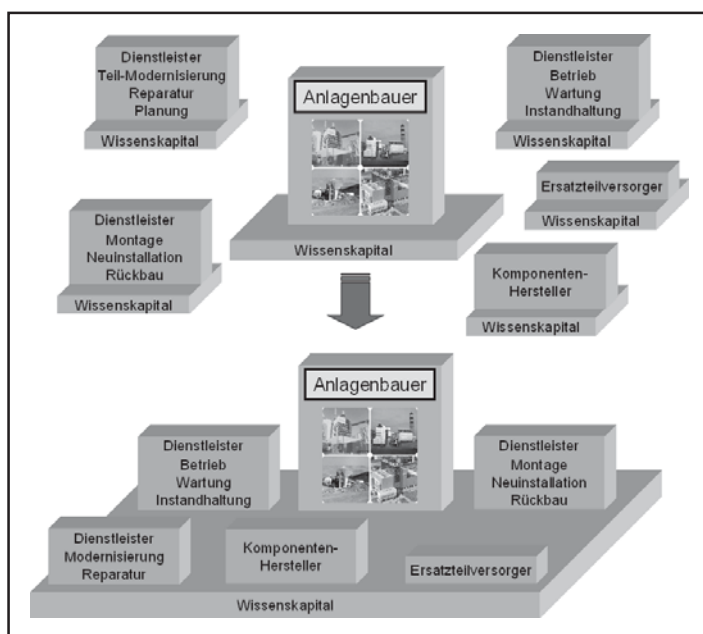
Dienstleister
Teil-Modernisierung
Reparatur
Planung

Wissenskapital

Anlagenbauer

Wissenskapital

Dienstleister
Betrieb
Wartung
Instandhaltung

Wissenskapital

Ersatzteilversorger

Wissenskapital

Dienstleister
Montage
Neuinstallation
Rückbau

Wissenskapital

Komponenten-
Hersteller

Wissenskapital

Anlagenbauer

Dienstleister
Betrieb
Wartung
Instandhaltung

Dienstleister
Montage
Neuinstallation
Rückbau

Dienstleister
Modernisierung
Reparatur

Komponenten-
Hersteller

Ersatzteilversorger

Wissenskapital